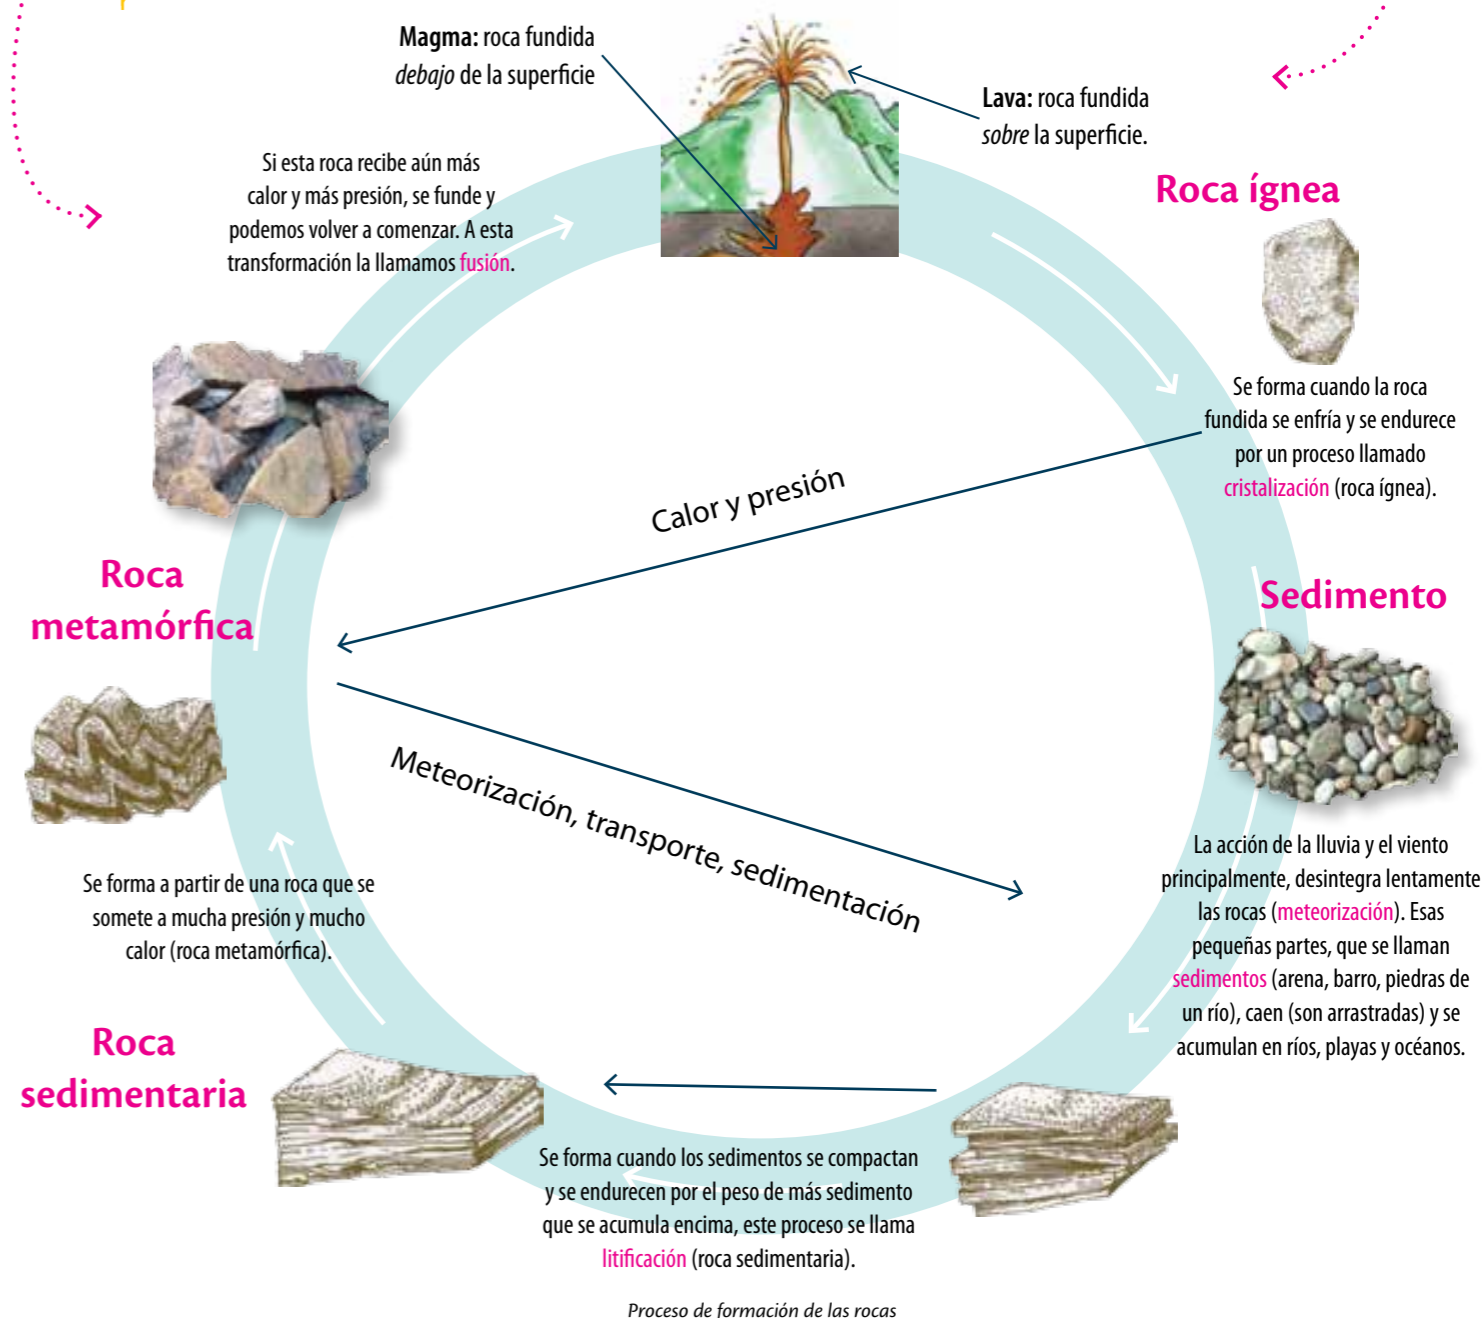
**Magma:** roca fundida *debajo* de la superficie

**Lava:** roca fundida *sobre* la superficie.

Si esta roca recibe aún más calor y más presión, se funde y podemos volver a comenzar. A esta transformación la llamamos fusión.

Roca ígnea

Se forma cuando la roca fundida se enfría y se endurece por un proceso llamado cristalización (roca ígnea).

Calor y presión

Roca metamórfica

Sedimento

Meteorización, transporte, sedimentación

Se forma a partir de una roca que se somete a mucha presión y mucho calor (roca metamórfica).

La acción de la lluvia y el viento principalmente, desintegra lentamente las rocas (meteorización). Esas pequeñas partes, que se llaman sedimentos (arena, barro, piedras de un río), caen (son arrastradas) y se acumulan en ríos, playas y océanos.

Roca sedimentaria

Se forma cuando los sedimentos se compactan y se endurecen por el peso de más sedimento que se acumula encima, este proceso se llama litificación (roca sedimentaria).

*Proceso de formación de las rocas*